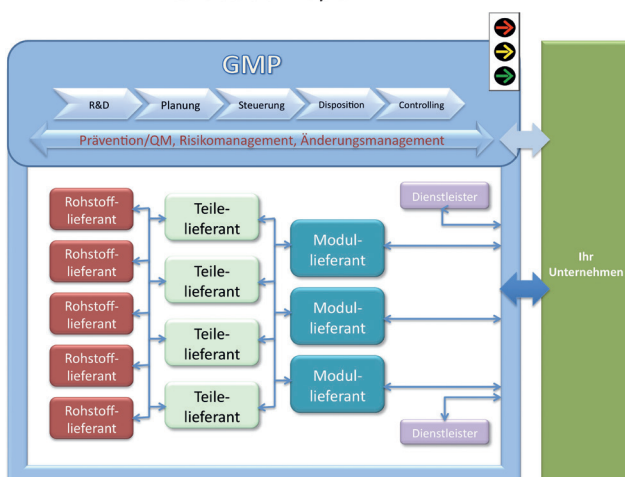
GMP

R&D

Planung

Steuerung

Disposition

Controlling

Prävention/QM, Risikomanagement, Änderungsmanagement

Rohstofflieferant

Rohstofflieferant

Rohstofflieferant

Rohstofflieferant

Rohstofflieferant

Teilelieferant

Teilelieferant

Teilelieferant

Teilelieferant

Modullieferant

Modullieferant

Modullieferant

Dienstleister

Dienstleister

Ihr Unternehmen